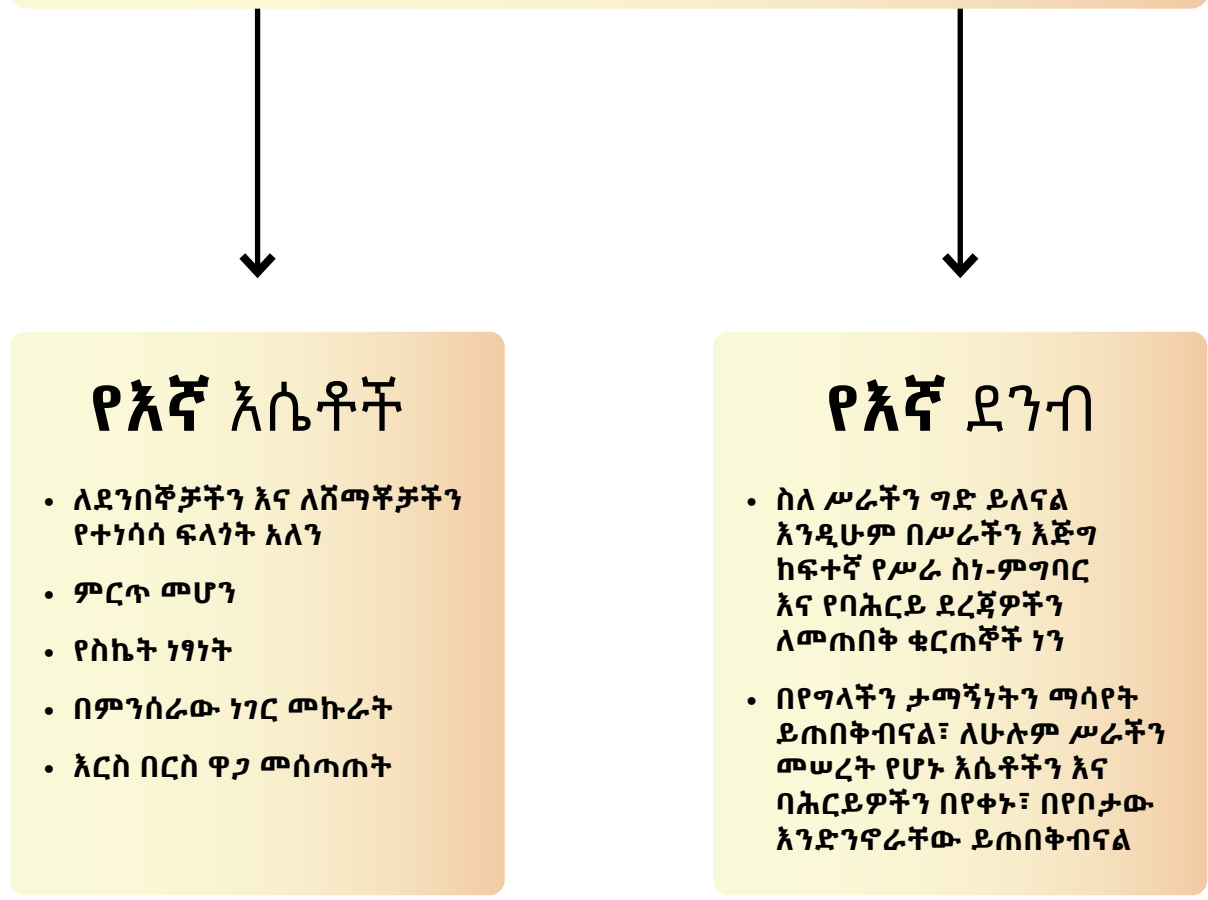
የእኛ እሴቶች

- ለደንበኞቻችን እና ለሸማቾቻችን የተነሳሳ ፍላጎት አለን
- ምርጥ መሆን
- የስኬት ነፃነት
- በምንሰራው ነገር መኩራት
- እርስ በርስ ዋጋ መሰጣጠት

የእኛ ደንብ

- ስለ ሥራችን ግድ ይለናል እንዲሁም በሥራችን እጅግ ከፍተኛ የሥራ ስነ-ምግባር እና የባሕርይ ደረጃዎችን ለመጠበቅ ቁርጠኞች ነን
- በየግላችን ታማኝነትን ማሳየት ይጠበቅብናል፣ ለሁሉም ሥራችን መሠረት የሆኑ እሴቶችን እና ባሕርይዎችን በየቀኑ፣ በየቦታው እንድንኖራቸው ይጠበቅብናል